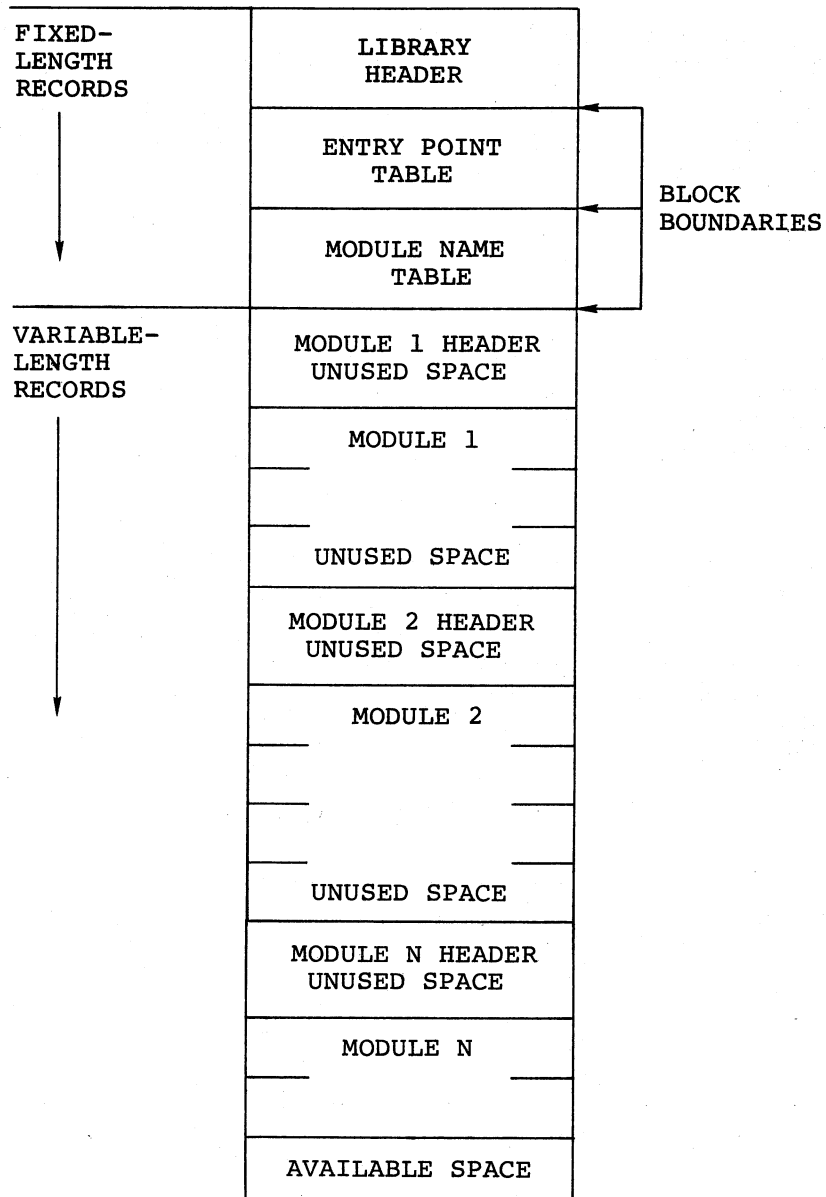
FIXED-LENGTH RECORDS

LIBRARY HEADER

ENTRY POINT TABLE

BLOCK BOUNDARIES

MODULE NAME TABLE

VARIABLE-LENGTH RECORDS

MODULE 1 HEADER UNUSED SPACE

MODULE 1

UNUSED SPACE

MODULE 2 HEADER UNUSED SPACE

MODULE 2

UNUSED SPACE

MODULE N HEADER UNUSED SPACE

MODULE N

AVAILABLE SPACE